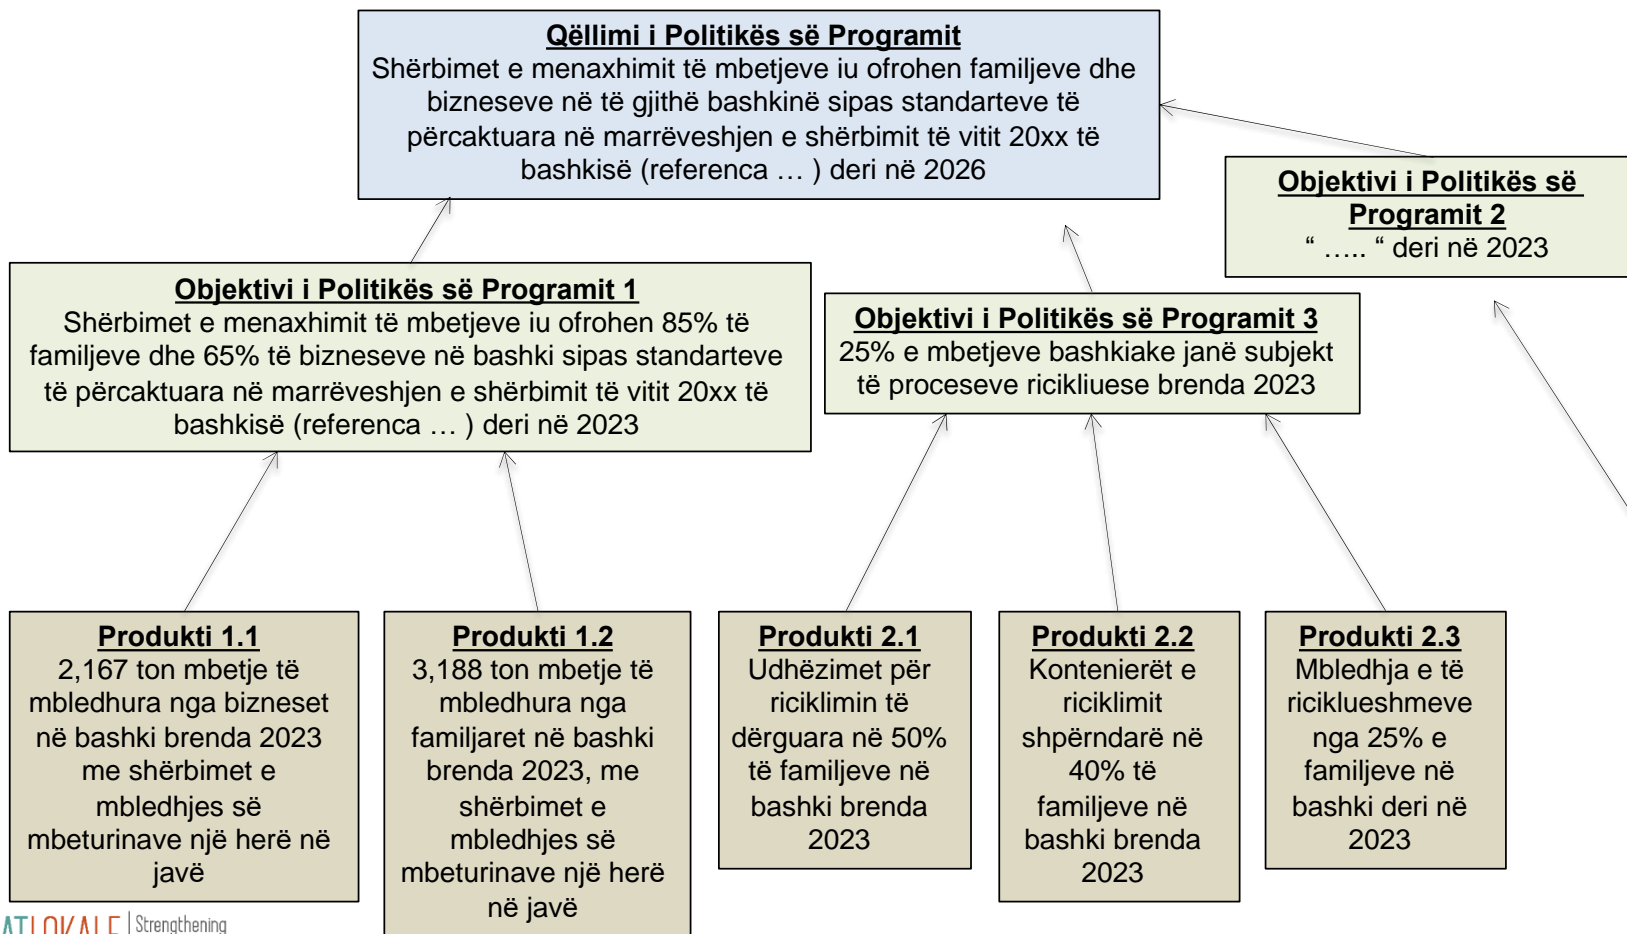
**Qëllimi i Politikës së Programit**
Shërbimet e menaxhimit të mbetjeve iu ofrohen familjeve dhe bizneseve në të gjithë bashkinë sipas standarteve të përcaktuara në marrëveshjen e shërbimit të vitit 20xx të bashkisë (referenca … ) deri në 2026

**Objektivi i Politikës së Programit 2**
" ….. " deri në 2023

**Objektivi i Politikës së Programit 1**
Shërbimet e menaxhimit të mbetjeve iu ofrohen 85% të familjeve dhe 65% të bizneseve në bashki sipas standarteve të përcaktuara në marrëveshjen e shërbimit të vitit 20xx të bashkisë (referenca … ) deri në 2023

**Objektivi i Politikës së Programit 3**
25% e mbetjeve bashkiake janë subjekt të proceseve ricikliuese brenda 2023

**Produkti 1.1**
2,167 ton mbetje të mbledhura nga bizneset në bashki brenda 2023 me shërbimet e mbledhjes së mbeturinave një herë në javë

**Produkti 1.2**
3,188 ton mbetje të mbledhura nga familjaret në bashki brenda 2023, me shërbimet e mbledhjes së mbeturinave një herë në javë

**Produkti 2.1**
Udhëzimet për riciklimin të dërguara në 50% të familjeve në bashki brenda 2023

**Produkti 2.2**
Kontenierët e riciklimit shpërndarë në 40% të familjeve në bashki brenda 2023

**Produkti 2.3**
Mbledhja e të ricikluesh meve nga 25% e familjeve në bashki deri në 2023

ATLOKALE | Strengthening